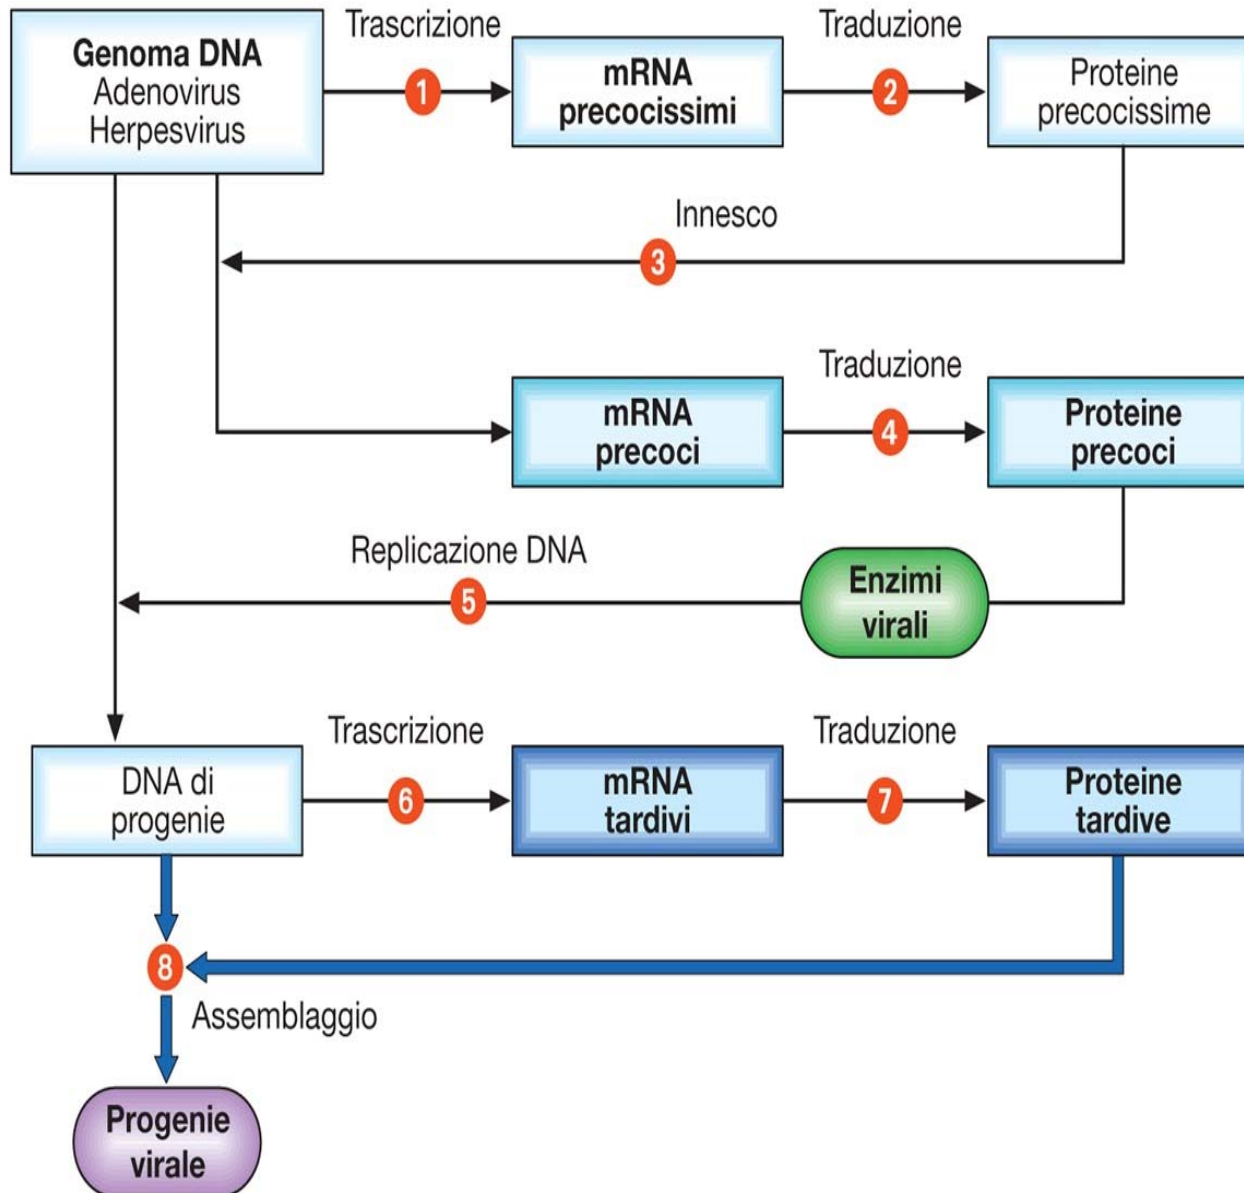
Genoma DNA
Adenovirus
Herpesvirus

Trascrizione
1

mRNA precocissimi

Traduzione
2

Proteine precocissime

Innesco
3

Traduzione

mRNA precoci

4

Proteine precoci

Replicazione DNA
5

Enzimi virali

Trascrizione

DNA di progenie

6

mRNA tardivi

Traduzione
7

Proteine tardive

8
Assemblaggio

Progenie virale